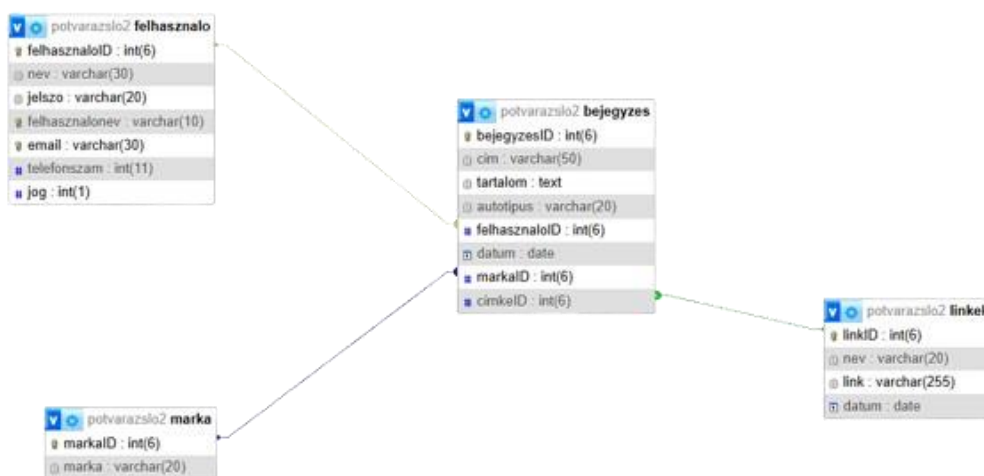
potvarazslo2 felhasznalo
felhasznaloID : int(6)
nev : varchar(30)
jelszo : varchar(20)
felhasznalonev : varchar(10)
email : varchar(30)
telefonszam : int(11)
jog : int(1)

potvarazslo2 bejegyzes
bejegyzesID : int(6)
cim : varchar(50)
tartalom : text
autotipus : varchar(20)
felhasznaloID : int(6)
datum : date
markaID : int(6)
cimkeID : int(6)

potvarazslo2 linkel
linkID : int(6)
nev : varchar(20)
link : varchar(255)
datum : date

potvarazslo2 marka
markaID : int(6)
marka : varchar(20)